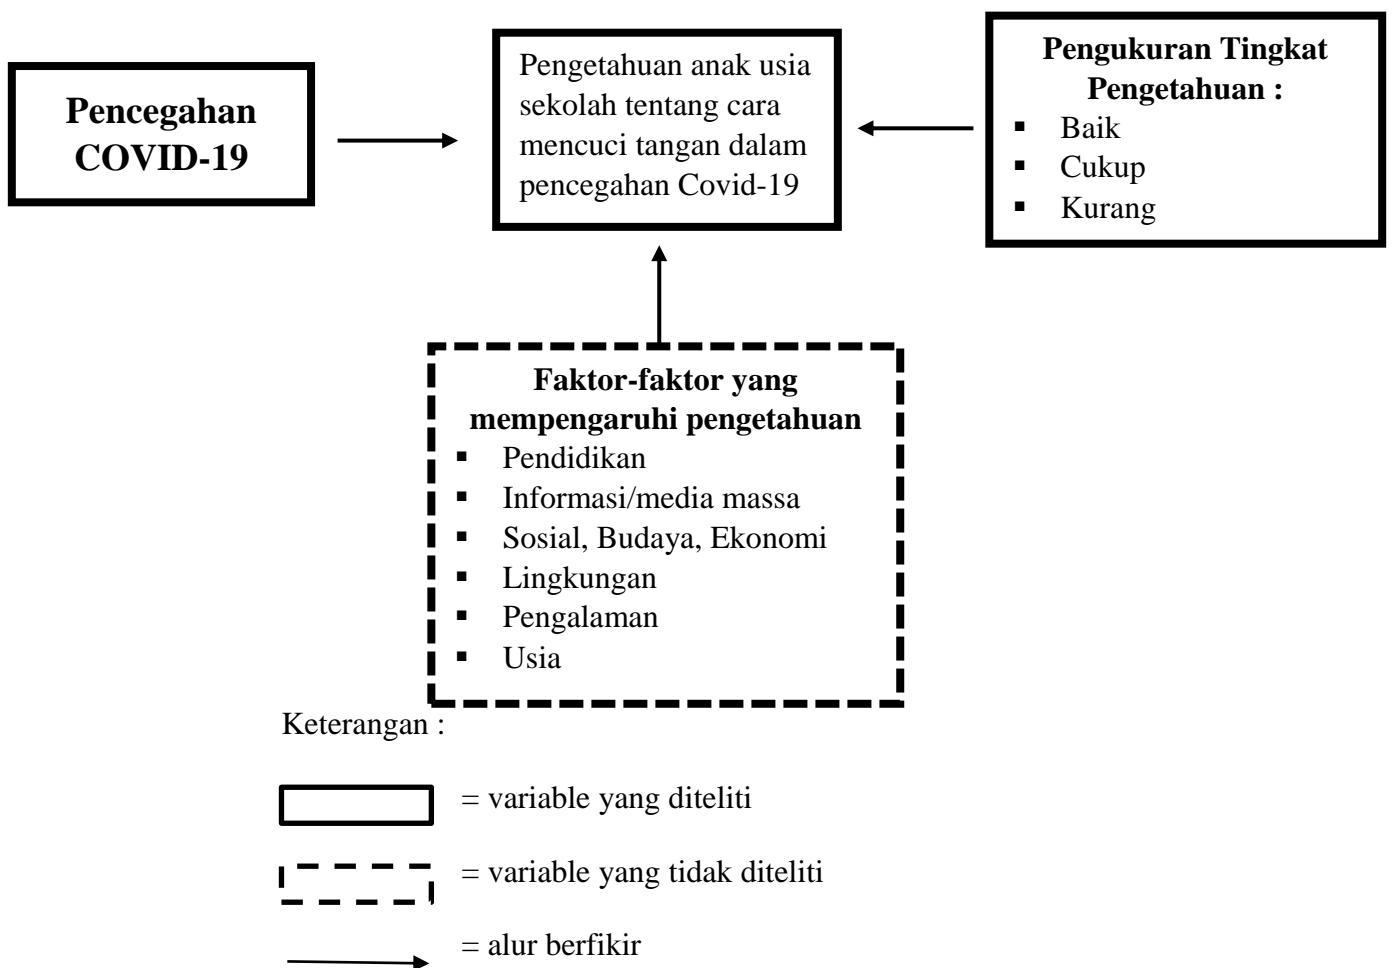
Pencegahan COVID-19

Pengetahuan anak usia sekolah tentang cara mencuci tangan dalam pencegahan Covid-19

Pengukuran Tingkat Pengetahuan :
▪ Baik
▪ Cukup
▪ Kurang

Faktor-faktor yang mempengaruhi pengetahuan
▪ Pendidikan
▪ Informasi/media massa
▪ Sosial, Budaya, Ekonomi
▪ Lingkungan
▪ Pengalaman
▪ Usia

Keterangan :

= variable yang diteliti

= variable yang tidak diteliti

= alur berfikir